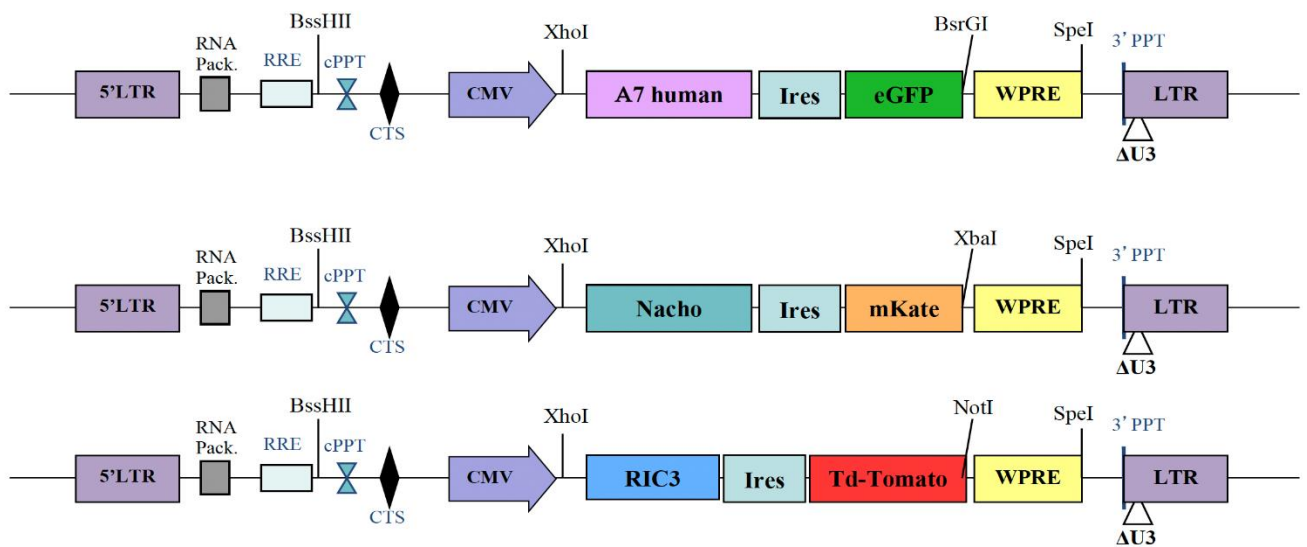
BssHII
RNA Pack.
RRE
cPPT
5'LTR
CTS
XhoI
CMV
A7 human
Ires
BsrGI
eGFP
SpeI
WPRE
3' PPT
LTR
ΔU3

BssHII
RNA Pack.
RRE
cPPT
5'LTR
CTS
XhoI
CMV
Nacho
Ires
XbaI
mKate
SpeI
WPRE
3' PPT
LTR
ΔU3

BssHII
RNA Pack.
RRE
cPPT
5'LTR
CTS
XhoI
CMV
RIC3
Ires
NotI
Td-Tomato
SpeI
WPRE
3' PPT
LTR
ΔU3